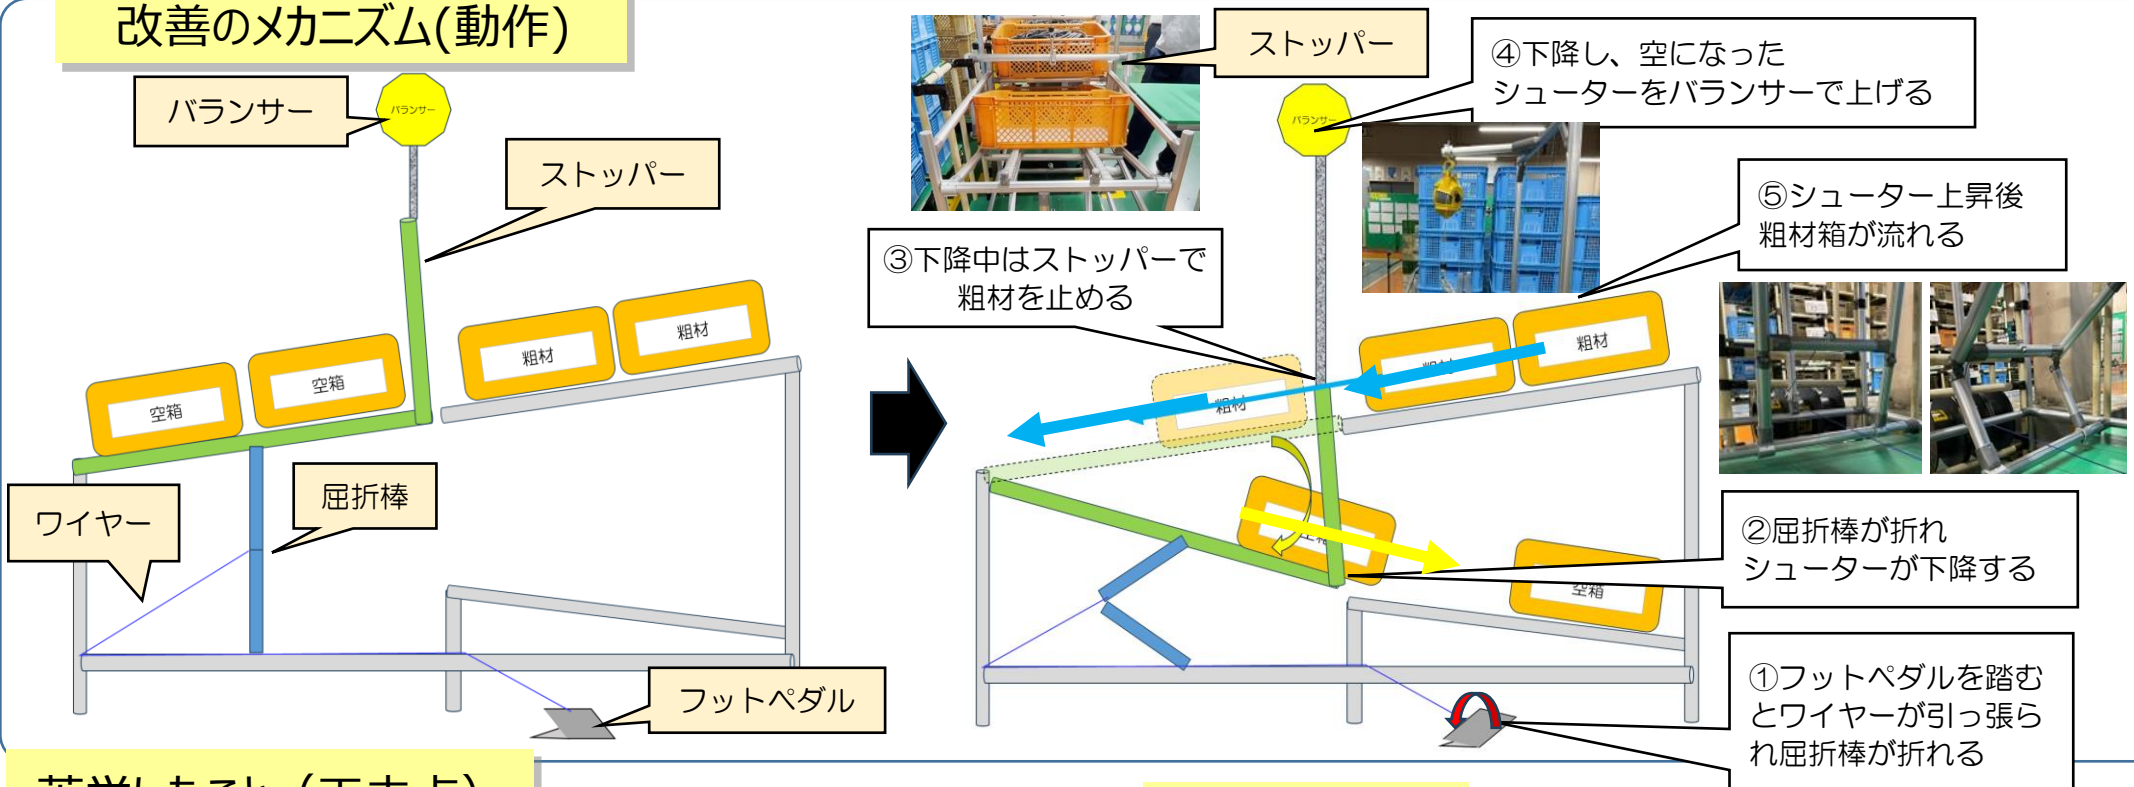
改善のメカニズム(動作)

バランサー

バランサー

ストッパー

空箱

空箱

粗材

粗材

ワイヤー

屈折棒

フットペダル

ストッパー

④下降し、空になった
シューターをバランサーで上げる

バランサー

③下降中はストッパーで
粗材を止める

⑤シューター上昇後
粗材箱が流れる

粗材

粗材

粗材

空箱

②屈折棒が折れ
シューターが下降する

①フットペダルを踏むとワイヤーが引っ張られ屈折棒が折れる

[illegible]